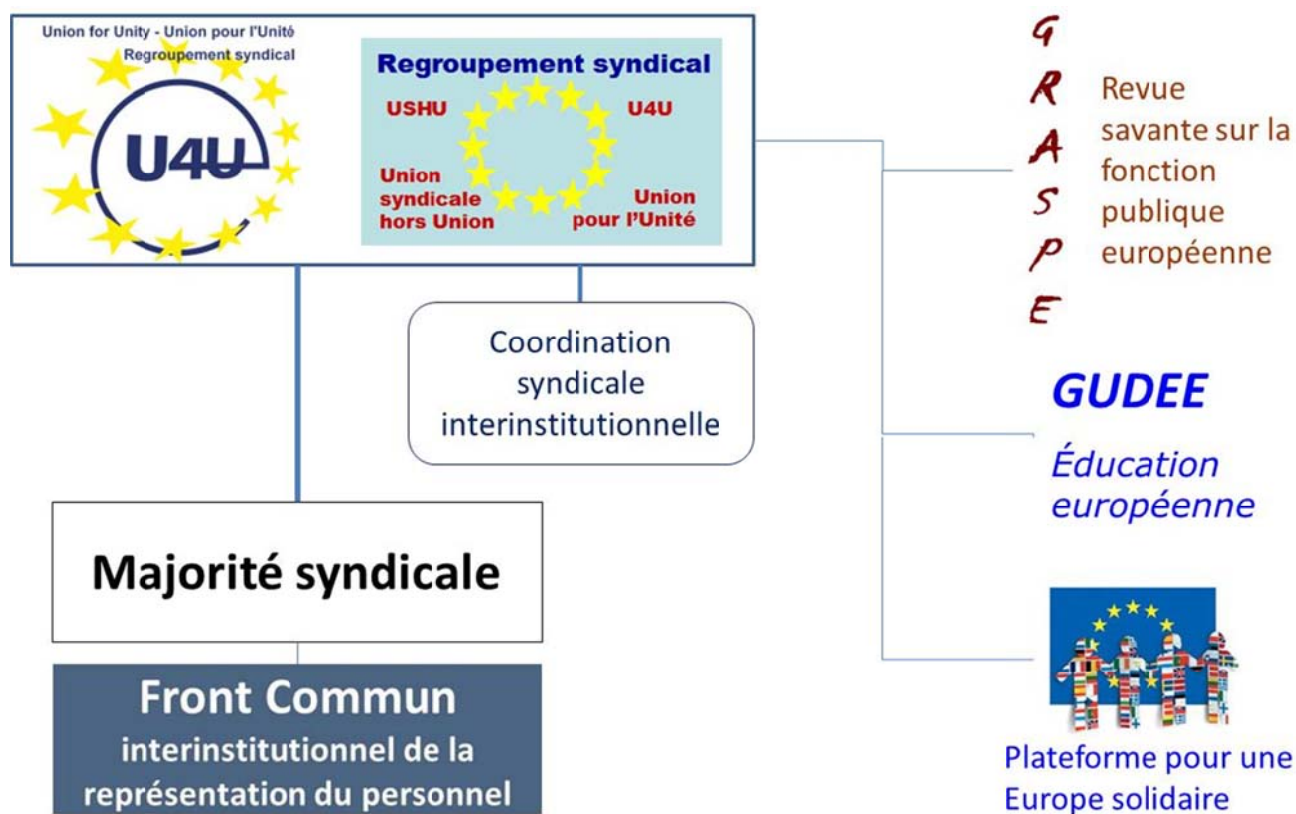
Union for Unity - Union pour l'Unité
Regroupement syndical
U4U

Regroupement syndical
USHU
U4U
Union syndicale hors Union
Union pour l'Unité

G
R
A
S
P
E

Revue savante sur la fonction publique européenne

Coordination syndicale interinstitutionnelle

GUDEE
Éducation européenne

Majorité syndicale

Front Commun
interinstitutionnel de la représentation du personnel

Plateforme pour une Europe solidaire